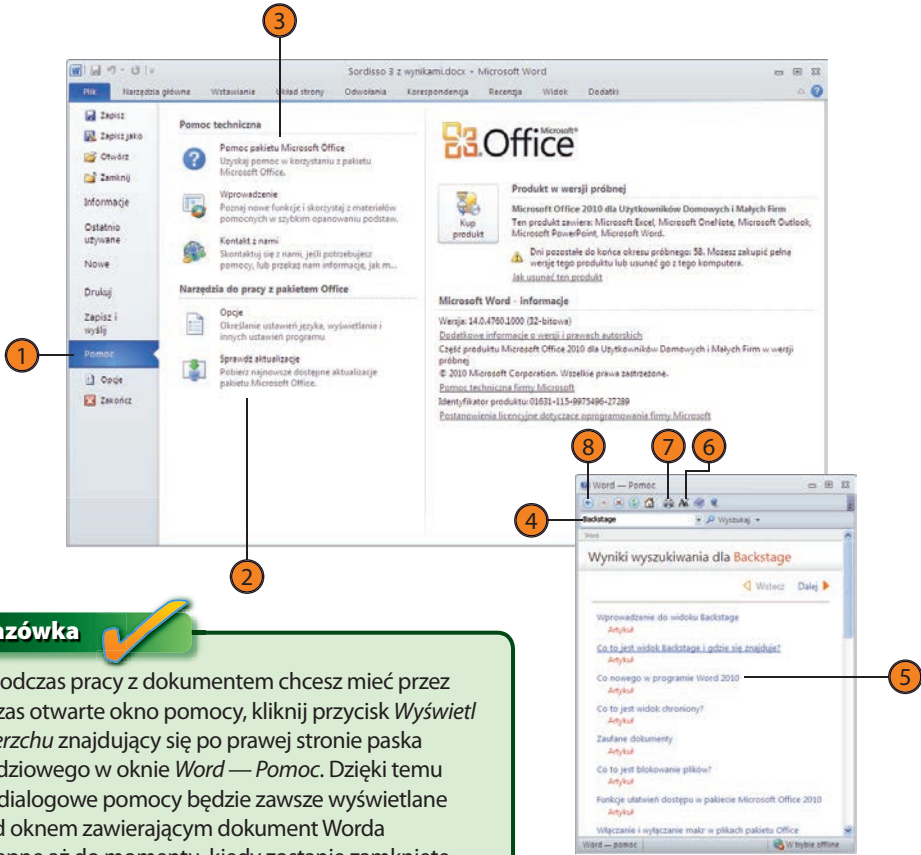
3

Sordisso 3 z wynikami.docx - Microsoft Word

Plik Narzędzia główne Wstawianie Układ strony Odwołania Korespondencja Recenzja Widok Dodatki

Zapisz
Zapisz jako
Otwórz
Zamknij
Informacje
Ostatnio używane
Nowe
Drukuj
Zapisz i wyślij
Pomoc
Opcje
Zakończ

Pomoc techniczna

Pomoc pakietu Microsoft Office
Uzyskaj pomoc w korzystaniu z pakietu Microsoft Office.

Wprowadzenie
Poznaj nowe funkcje i skorzystaj z materiałów pomocnych w szybkim opanowaniu podstaw.

Kontakt z nami
Skontaktuj się z nami, jeśli potrzebujesz pomocy, lub przekaż nam informacje, jak m...

Narzędzia do pracy z pakietem Office

Opcje
Określanie ustawień języka, wyświetlania i innych ustawień programu

Sprawdź aktualizacje
Pobierz najnowsze dostępne aktualizacje pakietu Microsoft Office.

Office

Kup produkt

Produkt w wersji próbnej

Microsoft Office 2010 dla Użytkowników Domowych i Małych Firm
Ten produkt zawiera: Microsoft Excel, Microsoft OneNote, Microsoft Outlook, Microsoft PowerPoint, Microsoft Word.

Dni pozostałe do końca okresu próbnego: 58. Możesz zakupić pełną wersję tego produktu lub usunąć go z tego komputera.
Jak usunąć ten produkt

Microsoft Word - informacje

Wersja: 14.0.4760.1000 (32-bitowa)
Dodatkowe informacje o wersji i prawach autorskich
Część produktu Microsoft Office 2010 dla Użytkowników Domowych i Małych Firm w wersji próbnej
© 2010 Microsoft Corporation. Wszelkie prawa zastrzeżone.
Pomoc techniczna firmy Microsoft
Identyfikator produktu: 01631-115-9975496-27289
Postanowienia licencyjne dotyczące oprogramowania firmy Microsoft

1
2
8 7 6
4
5

Word — Pomoc

Backstage
Wyszukaj

Wyniki wyszukiwania dla Backstage

Wstecz Dalej

Wprowadzenie do widoku Backstage
Artykuł
Co to jest widok Backstage i gdzie się znajduje?
Artykuł
Co nowego w programie Word 2010
Artykuł
Co to jest widok chroniony?
Artykuł
Zaufane dokumenty
Artykuł
Co to jest blokowanie plików?
Artykuł
Funkcje ułatwień dostępu w pakiecie Microsoft Office 2010
Artykuł
Włączanie i wyłączanie makr w plikach pakietu Office

Word — pomoc
W trybie offline

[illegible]zówka

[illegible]odczas pracy z dokumentem chcesz mieć przez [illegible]zas otwarte okno pomocy, kliknij przycisk Wyświetl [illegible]erzchu znajdujący się po prawej stronie paska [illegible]dziowego w oknie Word — Pomoc. Dzięki temu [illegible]dialogowe pomocy będzie zawsze wyświetlane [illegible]d oknem zawierającym dokument Worda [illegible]